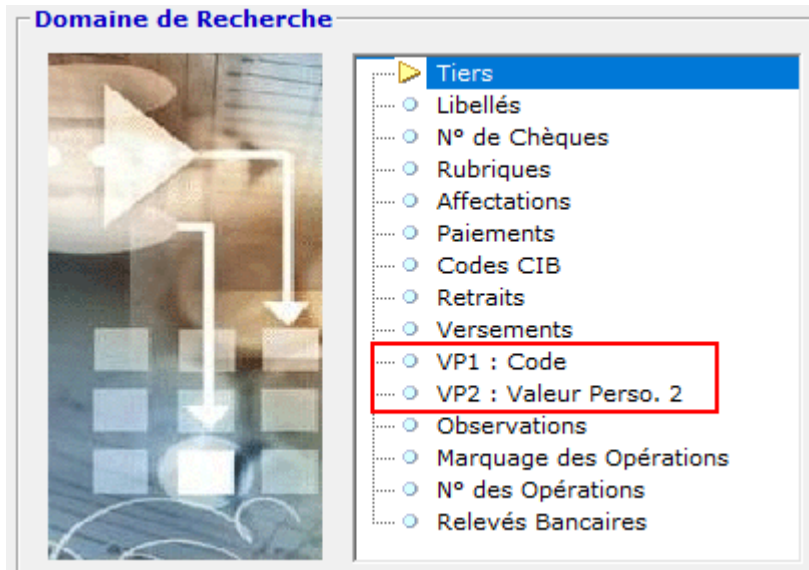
Domaine de Recherche

Tiers
Libellés
N° de Chèques
Rubriques
Affectations
Paiements
Codes CIB
Retraits
Versements
VP1 : Code
VP2 : Valeur Perso. 2
Observations
Marquage des Opérations
N° des Opérations
Relevés Bancaires